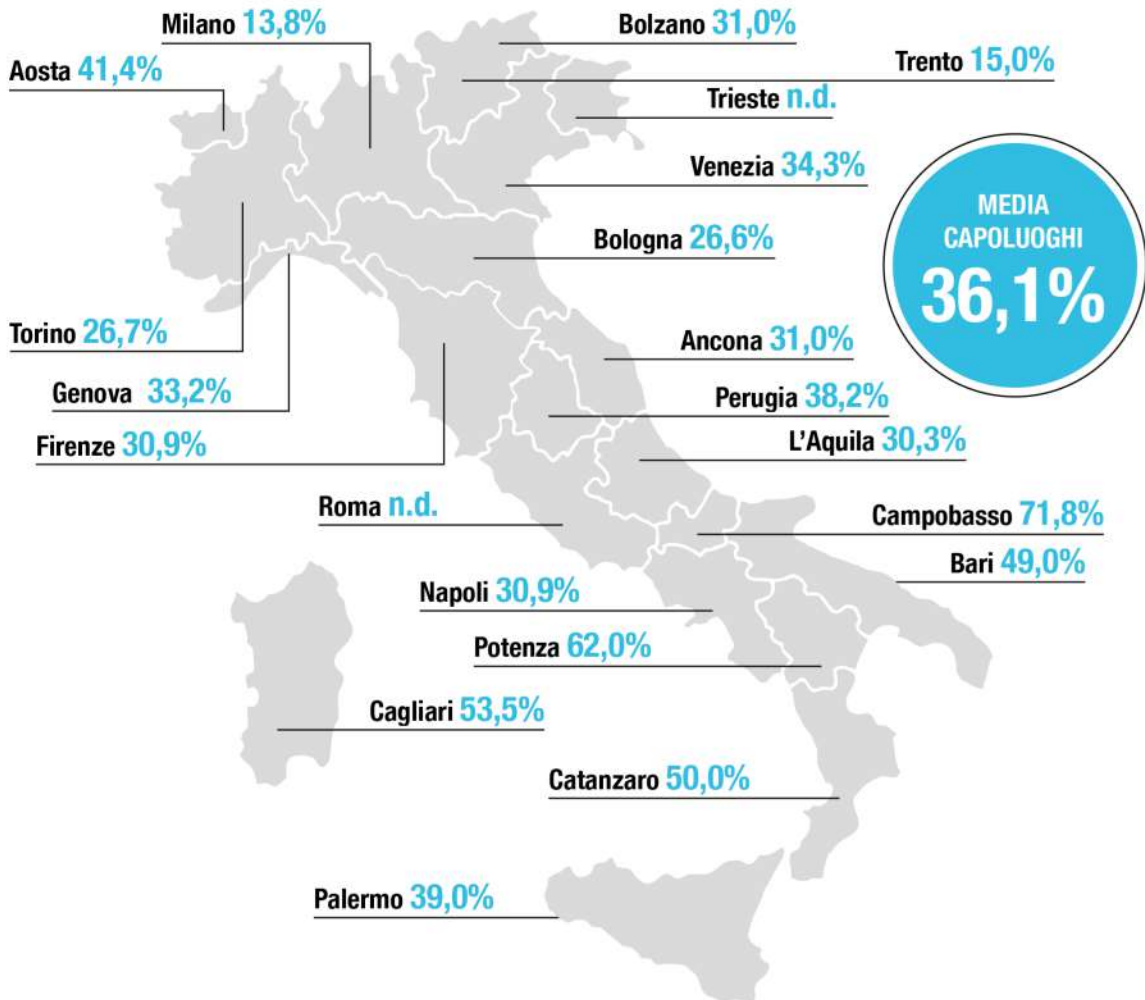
Milano 13,8%
Bolzano 31,0%
Aosta 41,4%
Trento 15,0%
Trieste n.d.
Venezia 34,3%
MEDIA CAPOLUOGHI 36,1%
Bologna 26,6%
Torino 26,7%
Ancona 31,0%
Genova 33,2%
Perugia 38,2%
Firenze 30,9%
L'Aquila 30,3%
Roma n.d.
Campobasso 71,8%
Bari 49,0%
Napoli 30,9%
Potenza 62,0%
Cagliari 53,5%
Catanzaro 50,0%
Palermo 39,0%